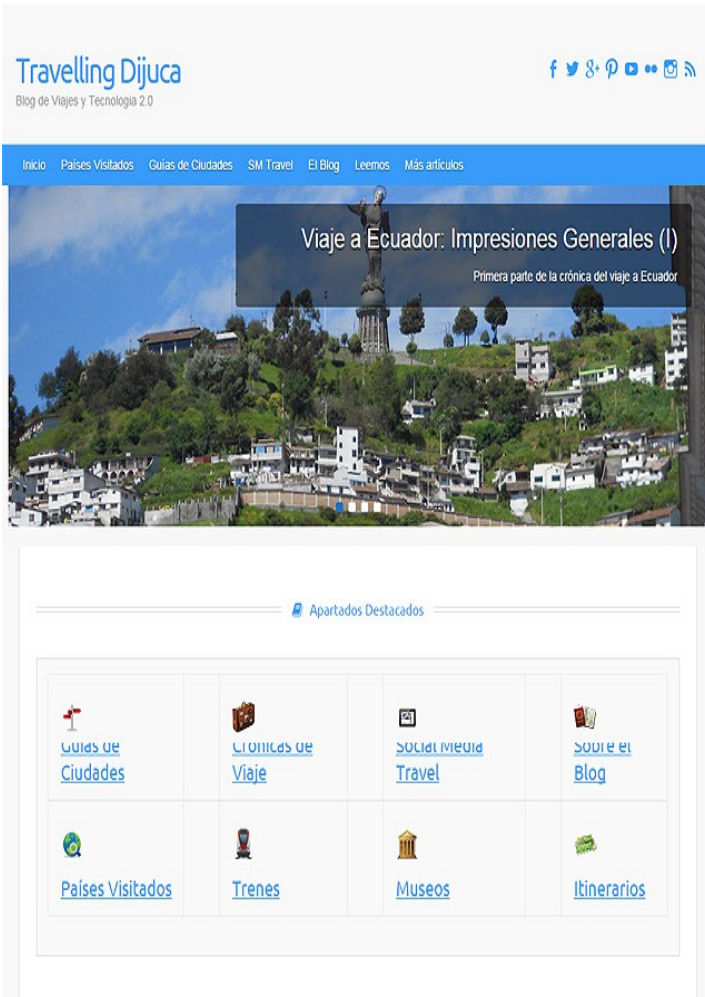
Travelling Dijuca
Blog de Viajes y Tecnologia 2.0

Inicio Países Visitados Guías de Ciudades SM Travel El Blog Leemos Más artículos

Viaje a Ecuador: Impresiones Generales (I)
Primera parte de la crónica del viaje a Ecuador

Apartados Destacados

| Guías de Ciudades | | Crónicas de Viaje | | Social Media Travel | | Sobre el Blog |
|---|---|---|---|---|---|---|
| Países Visitados | | Trenes | | Museos | | Itinerarios |